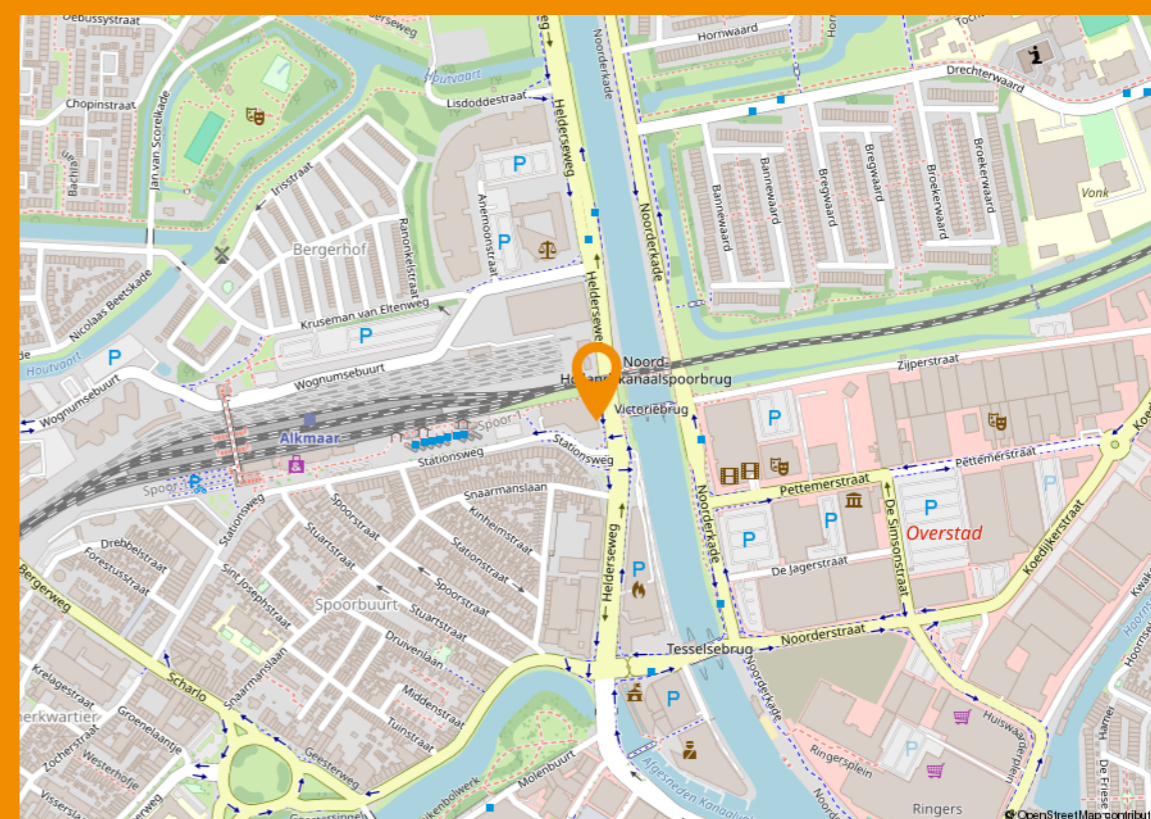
Debussystraat
Bergerweg
Hornwaard
Drechterwaard
Chopinstraat
Jan van Scorelkade
Bachlaan
Lisdoddestraat
Helderseweg
Noorderkade
P
Anemoonstraat
Irisstraat
Ranonkelstraat
Bannewaard
Bannewaard
Bregwaard
Bregwaard
Broekerwaard
Broekerwaard
Vonk
Bergerhof
Nicolaas Beetskade
Kruseman van Eltenweg
Houtvaart
Wognumsebuurt
Wognumsebuurt
Noord
Hollands Kanaalspoorbrug
Zijperstraat
Victoriebrug
Alkmaar
Spoor
Stationsweg
Stationsweg
Spoor
Snaarmanslaan
Kinheimstraat
Pettemerstraat
Pettemerstraat
Drebbelstraat
Forestusstraat
Stationsweg
Stuartstraat
Stationsstraat
De Simsonstraat
Overstad
Koedijkerstraat
Sint Josephstraat
Spoorstraat
De Jagerstraat
Bergerweg
Spoorbuurt
Stuartstraat
Druivenlaan
Tesselsebrug
Noorderstraat
Krelagestraat
Scharlo
Snaarmanslaan
Middenstraat
Noorderkade
Huiswaarderlaan
Groenelaantje
Tuinstraat
Zocherstraat
Westerhofje
Geesterweg
Ringersplein
Visserslaan
Molenbuurt
Afgesneden Kanaalvak
Ringers
Kwakel
Hoornse
Hoornsevaart
Harnelaan
De Friese
© OpenStreetMap contribut